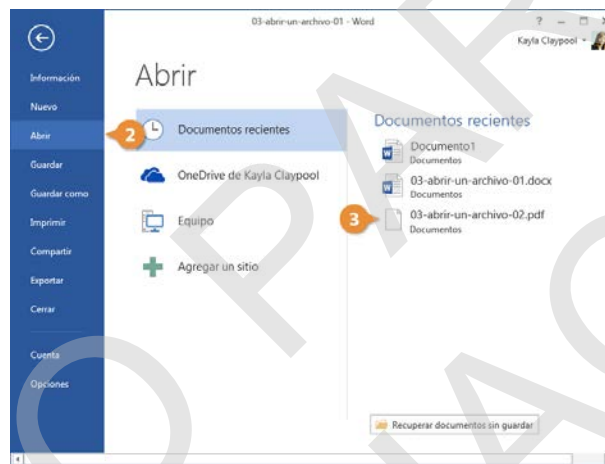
03-abrir-un-archivo-01 - Word

? – ☐ ×

Kayla Claypool

Información

Nuevo

Abrir

Guardar

Guardar como

Imprimir

Compartir

Exportar

Cerrar

Cuenta

Opciones

Abrir

2

Documentos recientes

OneDrive de Kayla Claypool

Equipo

Agregar un sitio

Documentos recientes

Documento1
Documentos

03-abrir-un-archivo-01.docx
Documentos

3

03-abrir-un-archivo-02.pdf
Documentos

Recuperar documentos sin guardar